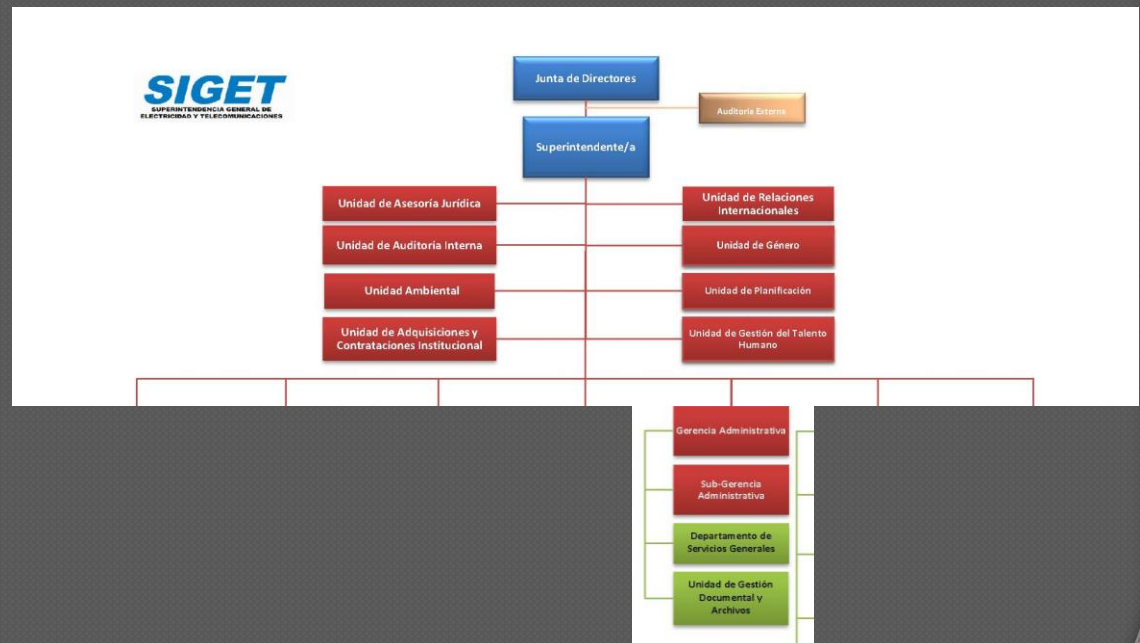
SIGET
SUPERINTENDENCIA GENERAL DE ELECTRICIDAD Y TELECOMUNICACIONES

Junta de Directores

Auditoria Externa

Superintendente/a

Unidad de Asesoría Jurídica

Unidad de Relaciones Internacionales

Unidad de Auditoria Interna

Unidad de Género

Unidad Ambiental

Unidad de Planificación

Unidad de Adquisiciones y Contrataciones Institucional

Unidad de Gestión del Talento Humano

Gerencia Administrativa

Sub-Gerencia Administrativa

Departamento de Servicios Generales

Unidad de Gestión Documental y Archivos